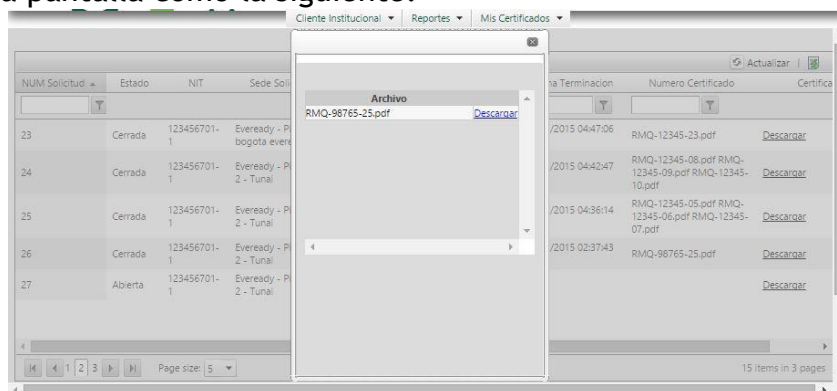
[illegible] pantalla como la siguiente:

Cliente Institucional ▾ Reportes ▾ Mis Certificados ▾

Actualizar

| NUM Solicitud | Estado | NIT | Sede Soli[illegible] | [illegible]na Terminacion | Numero Certificado | Certifica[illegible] |
|---|---|---|---|---|---|---|
| 23 | Cerrada | 123456701-1 | Eveready - Pl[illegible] bogota evere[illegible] | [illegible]/2015 04:47:06 | RMQ-12345-23.pdf | Descargar |
| 24 | Cerrada | 123456701-1 | Eveready - Pl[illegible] 2 - Tunal | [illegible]/2015 04:42:47 | RMQ-12345-08.pdf RMQ-12345-09.pdf RMQ-12345-10.pdf | Descargar |
| 25 | Cerrada | 123456701-1 | Eveready - Pl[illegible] 2 - Tunal | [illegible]/2015 04:36:14 | RMQ-12345-05.pdf RMQ-12345-06.pdf RMQ-12345-07.pdf | Descargar |
| 26 | Cerrada | 123456701-1 | Eveready - Pl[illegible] 2 - Tunal | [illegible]/2015 02:37:43 | RMQ-98765-25.pdf | Descargar |
| 27 | Abierta | 123456701-1 | Eveready - Pl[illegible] 2 - Tunal | | | Descargar |

| Archivo | |
|---|---|
| RMQ-98765-25.pdf | Descargar |

1 2 3 Page size: 5

15 items in 3 pages